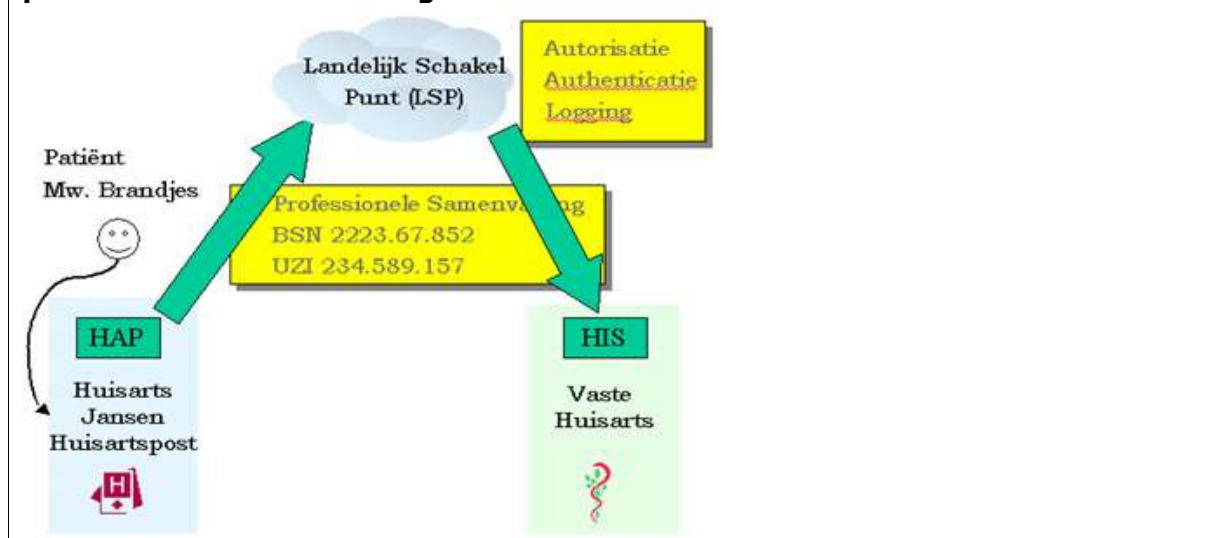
Landelijk Schakel Punt (LSP)

Autorisatie
Authenticatie
Logging

Patiënt
Mw. Brandjes

Professionele Samenva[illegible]ng
BSN 2223.67.852
UZI 234.589.157

HAP

Huisarts
Jansen
Huisartspost

H

HIS

Vaste
Huisarts